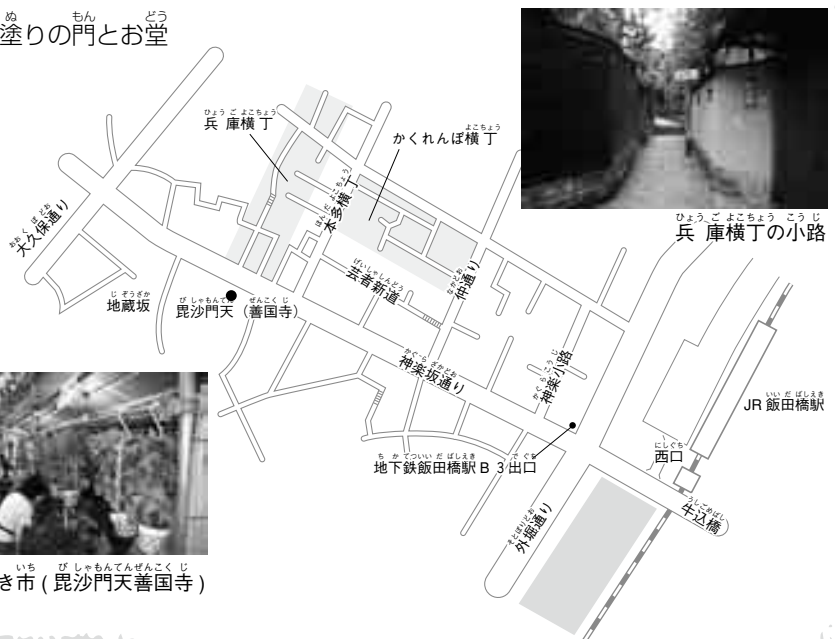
塗りの門とお堂

兵庫横丁

かくれんぼ横丁

大久保通り

本多横丁

兵庫横丁の小路

地蔵坂

毘沙門天（善国寺）

芸者新道

仲通り

神楽坂通り

神楽小路

JR飯田橋駅

地下鉄飯田橋駅 B 3 出口

西口

外堀通り

牛込橋

き市 ( 毘沙門天善国寺 )